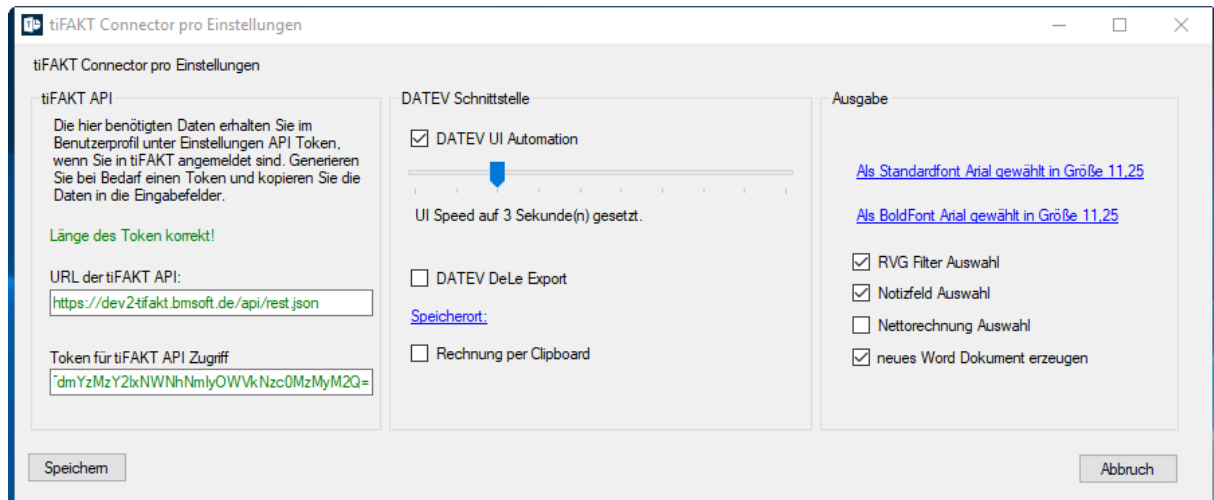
tiFAKT Connector pro Einstellungen

tiFAKT Connector pro Einstellungen

tiFAKT API

Die hier benötigten Daten erhalten Sie im Benutzerprofil unter Einstellungen API Token, wenn Sie in tiFAKT angemeldet sind. Generieren Sie bei Bedarf einen Token und kopieren Sie die Daten in die Eingabefelder.

Länge des Token korrekt!

URL der tiFAKT API:

https://dev2-tifakt.bmsoft.de/api/rest.json

Token für tiFAKT API Zugriff

'dmYzMzY2lxNWNhNmIyOWVkNzc0MzMyM2Q=

DATEV Schnittstelle

DATEV UI Automation

UI Speed auf 3 Sekunde(n) gesetzt.

DATEV DeLe Export

Speicherort:

Rechnung per Clipboard

Ausgabe

Als Standardfont Arial gewählt in Größe 11,25

Als BoldFont Arial gewählt in Größe 11,25

RVG Filter Auswahl

Notizfeld Auswahl

Nettorechnung Auswahl

neues Word Dokument erzeugen

Speichern

Abbruch